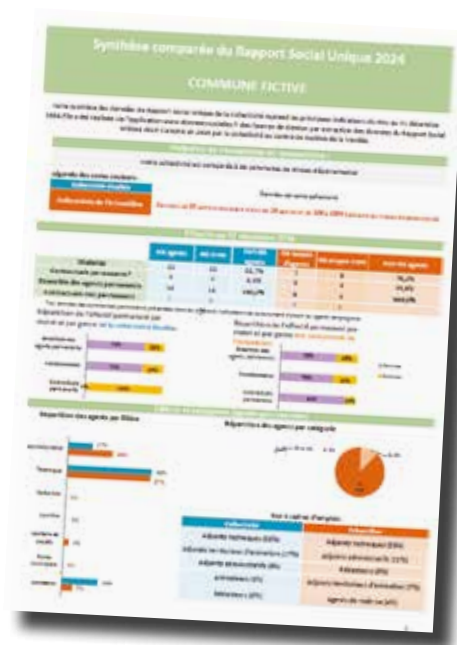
Synthèse comparée du Rapport Social Unique 2024

COMMUNE FICTIVE

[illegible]

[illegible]

Effectifs au 31 décembre 2024

| Effectifs | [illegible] | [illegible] | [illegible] | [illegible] | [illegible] | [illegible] |
|---|---|---|---|---|---|---|
| Contractuels permanents | 13 | 10 | 33,7% | 3 | 0 | 76,4% |
| Ensemble des agents permanents | 4 | 3 | 0,0% | 0 | 0 | 24,6% |
| Contractuels non permanents | 14 | 14 | 100,0% | 0 | 0 | 100,0% |
| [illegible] | 1 | 0 | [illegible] | 0 | 0 | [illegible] |

Répartition de l'effectif permanent par statut et par genre

Répartition de l'effectif permanent par statut et par genre

Ensemble des agents permanents

Fonctionnaires

Contractuels permanents

Répartition des agents par filière

Répartition des agents par catégorie

Administrative

Technique

Sociale

Culturelle

Sportive

Police municipale

Animation

Top 5 cadres d'emplois

| Collectivité | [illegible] |
|---|---|
| Adjoints techniques (50%) | Adjoints techniques (33%) |
| Adjoints territoriaux d'animation (17%) | Adjoints administratifs (21%) |
| Adjoints administratifs (8%) | Rédacteurs (9%) |
| Attachés (8%) | Adjoints territoriaux d'animation (7%) |
| Rédacteurs (8%) | Agents de maîtrise (6%) |